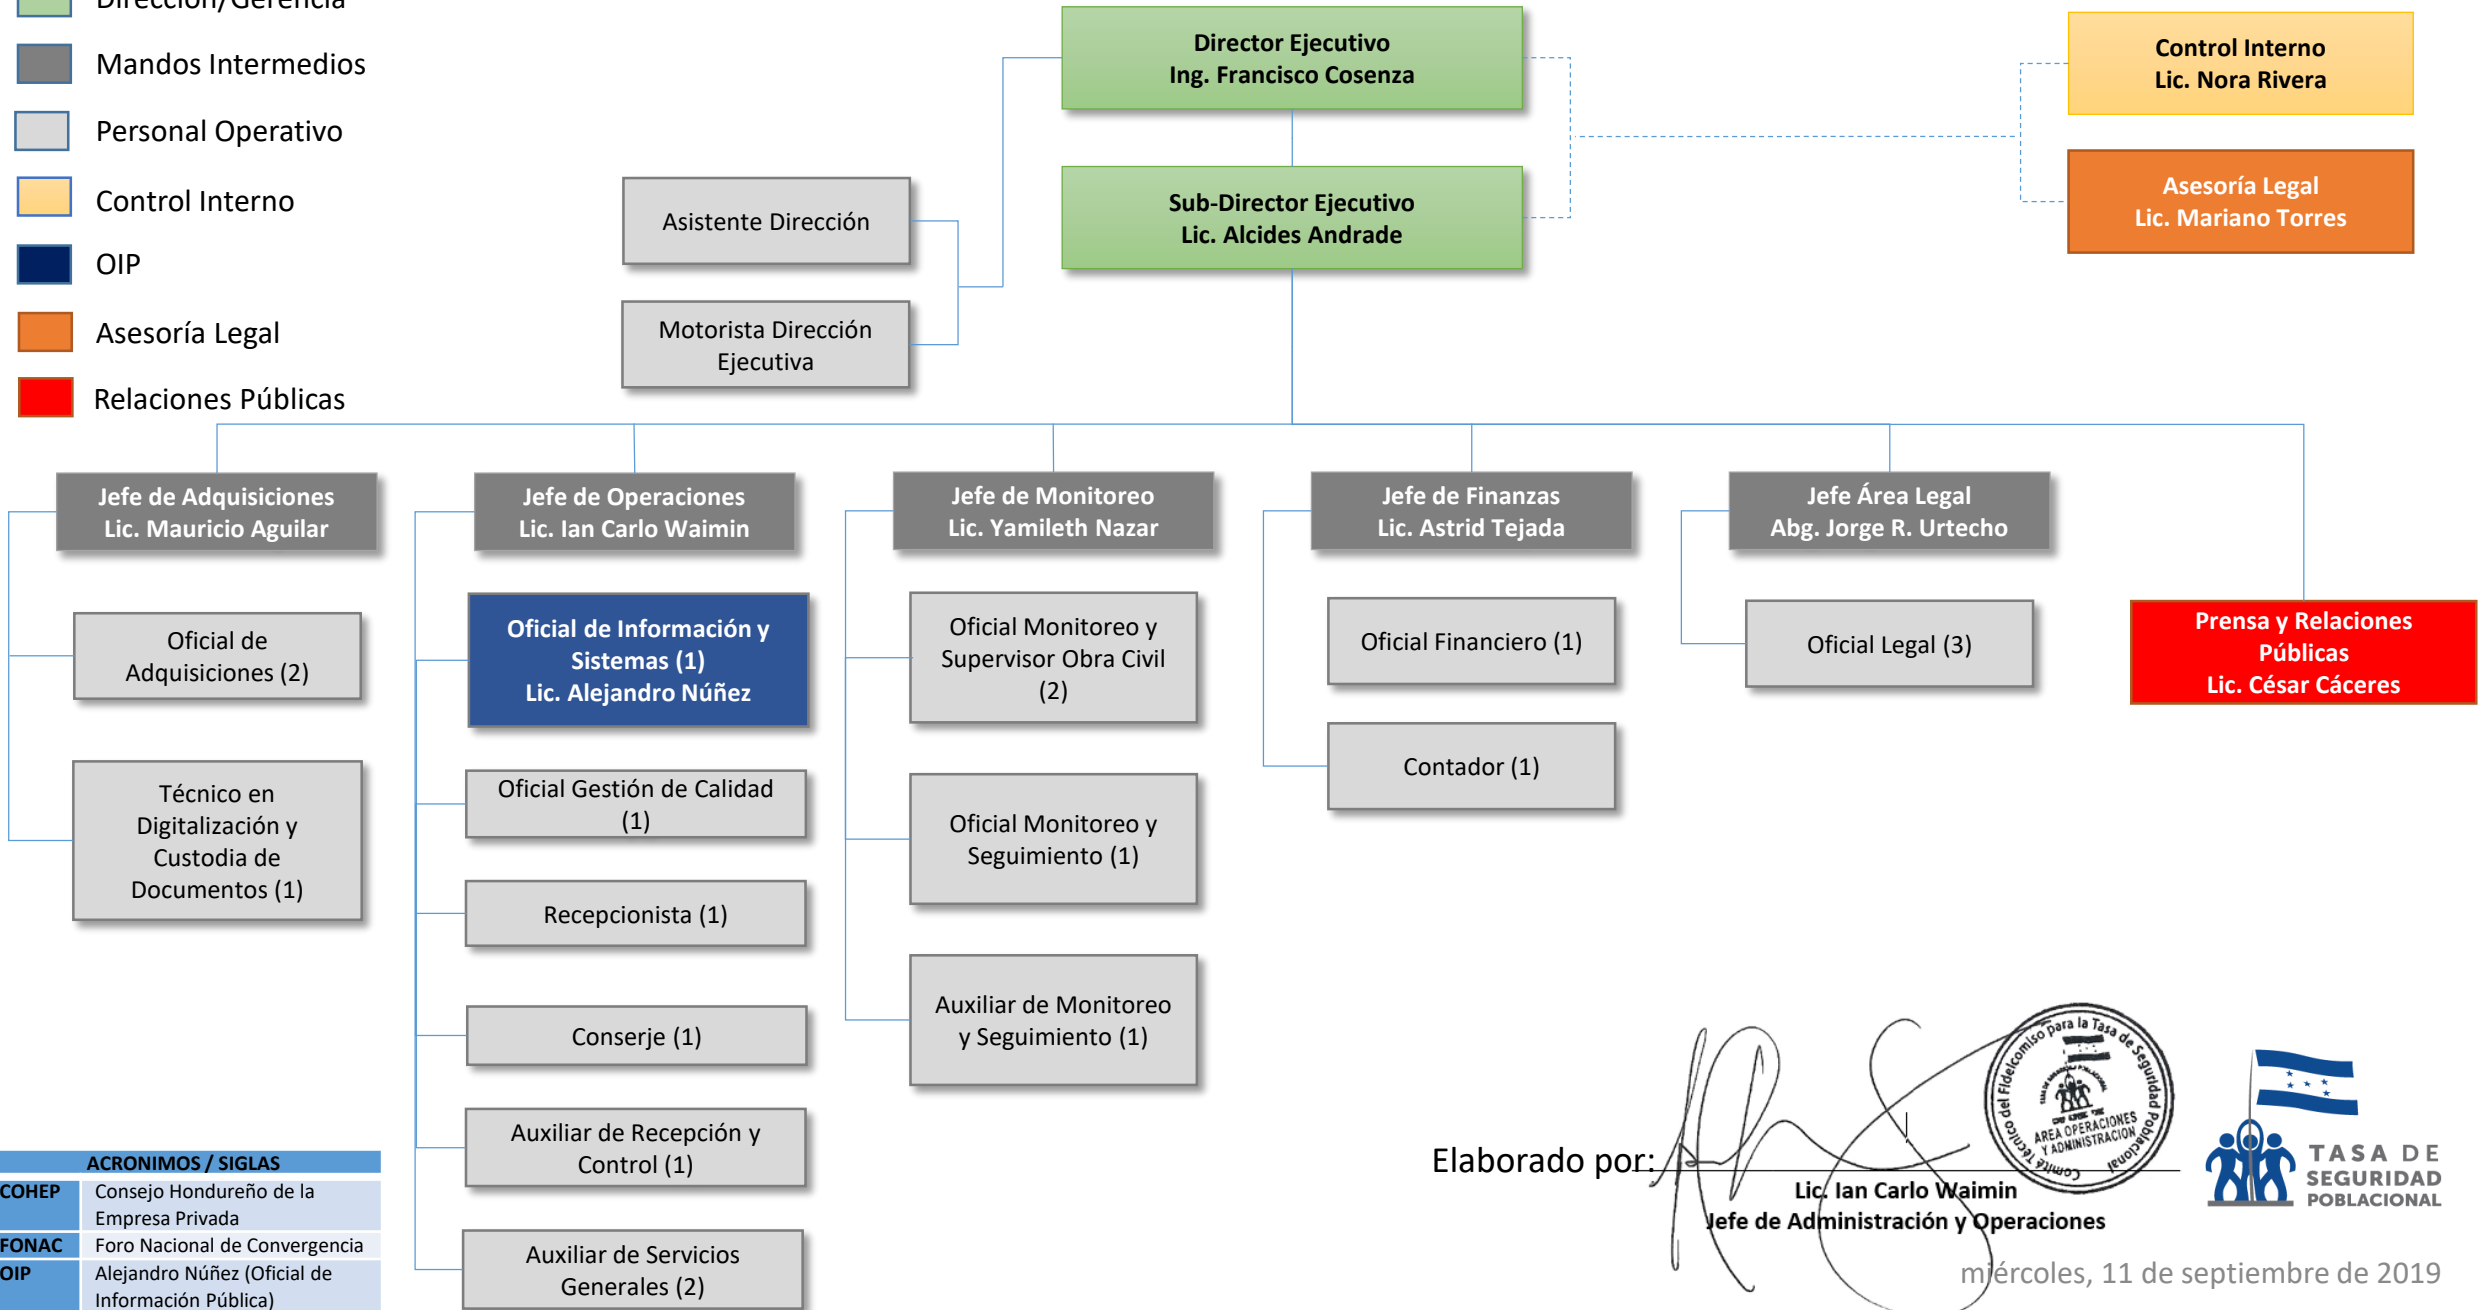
Dirección/Gerencia
Mandos Intermedios
Personal Operativo
Control Interno
OIP
Asesoría Legal
Relaciones Públicas

Director Ejecutivo
Ing. Francisco Cosenza

Sub-Director Ejecutivo
Lic. Alcides Andrade

Control Interno
Lic. Nora Rivera

Asesoría Legal
Lic. Mariano Torres

Asistente Dirección

Motorista Dirección Ejecutiva

Jefe de Adquisiciones
Lic. Mauricio Aguilar

Oficial de Adquisiciones (2)

Técnico en Digitalización y Custodia de Documentos (1)

Jefe de Operaciones
Lic. Ian Carlo Waimin

Oficial de Información y Sistemas (1)
Lic. Alejandro Núñez

Oficial Gestión de Calidad (1)

Recepcionista (1)

Conserje (1)

Auxiliar de Recepción y Control (1)

Auxiliar de Servicios Generales (2)

Jefe de Monitoreo
Lic. Yamileth Nazar

Oficial Monitoreo y Supervisor Obra Civil (2)

Oficial Monitoreo y Seguimiento (1)

Auxiliar de Monitoreo y Seguimiento (1)

Jefe de Finanzas
Lic. Astrid Tejada

Oficial Financiero (1)

Contador (1)

Jefe Área Legal
Abg. Jorge R. Urtecho

Oficial Legal (3)

Prensa y Relaciones Públicas
Lic. César Cáceres

| ACRONIMOS / SIGLAS | |
|---|---|
| COHEP | Consejo Hondureño de la Empresa Privada |
| FONAC | Foro Nacional de Convergencia |
| OIP | Alejandro Núñez (Oficial de Información Pública) |

Elaborado por:
Lic. Ian Carlo Waimin
Jefe de Administración y Operaciones
miércoles, 11 de septiembre de 2019

Comité Técnico del Fideicomiso para la Tasa de Seguridad Poblacional
AREA OPERACIONES Y ADMINISTRACION

TASA DE SEGURIDAD POBLACIONAL